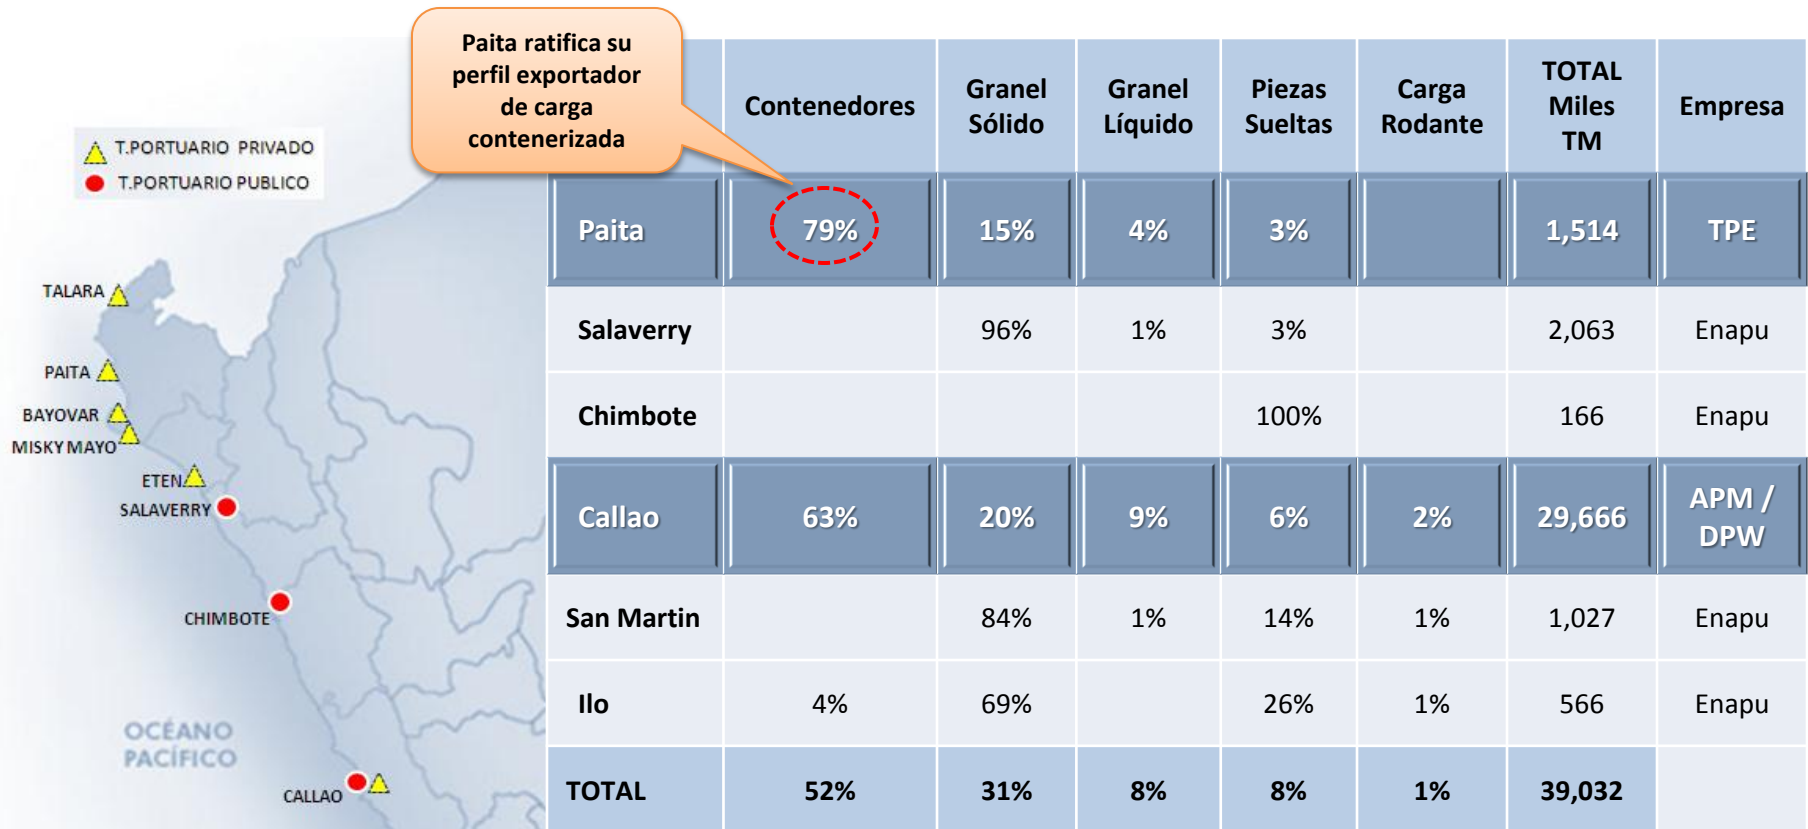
T.PORTUARIO PRIVADO
T.PORTUARIO PUBLICO

TALARA
PAITA
BAYOVAR
MISKY MAYO
ETEN
SALAVERRY
CHIMBOTE
OCÉANO PACÍFICO
CALLAO

Paita ratifica su perfil exportador de carga contenerizada

| | Contenedores | Granel Sólido | Granel Líquido | Piezas Sueltas | Carga Rodante | TOTAL Miles TM | Empresa |
|---|---|---|---|---|---|---|---|
| Paita | 79% | 15% | 4% | 3% | | 1,514 | TPE |
| Salaverry | | 96% | 1% | 3% | | 2,063 | Enapu |
| Chimbote | | | | 100% | | 166 | Enapu |
| Callao | 63% | 20% | 9% | 6% | 2% | 29,666 | APM / DPW |
| San Martin | | 84% | 1% | 14% | 1% | 1,027 | Enapu |
| Ilo | 4% | 69% | | 26% | 1% | 566 | Enapu |
| TOTAL | 52% | 31% | 8% | 8% | 1% | 39,032 | |